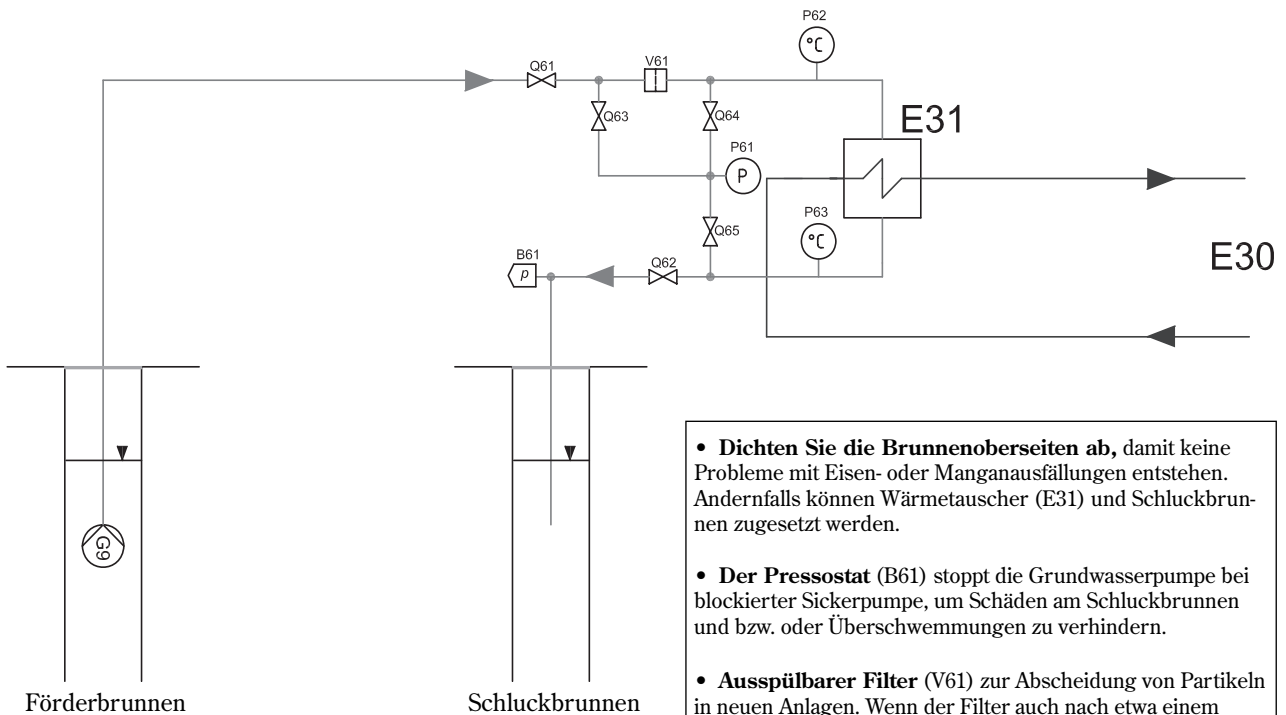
P62

Q61

V61

Q63

Q64

E31

P61

P

P63

Q65

B61

p

Q62

E30

G9

Förderbrunnen

Schluckbrunnen

• **Dichten Sie die Brunnenoberseiten ab,** damit keine Probleme mit Eisen- oder Manganausfällungen entstehen. Andernfalls können Wärmetauscher (E31) und Schluckbrunnen zugesetzt werden.

• **Der Pressostat** (B61) stoppt die Grundwasserpumpe bei blockierter Sickerpumpe, um Schäden am Schluckbrunnen und bzw. oder Überschwemmungen zu verhindern.

• **Ausspülbarer Filter** (V61) zur Abscheidung von Partikeln in neuen Anlagen. Wenn der Filter auch nach etwa einem